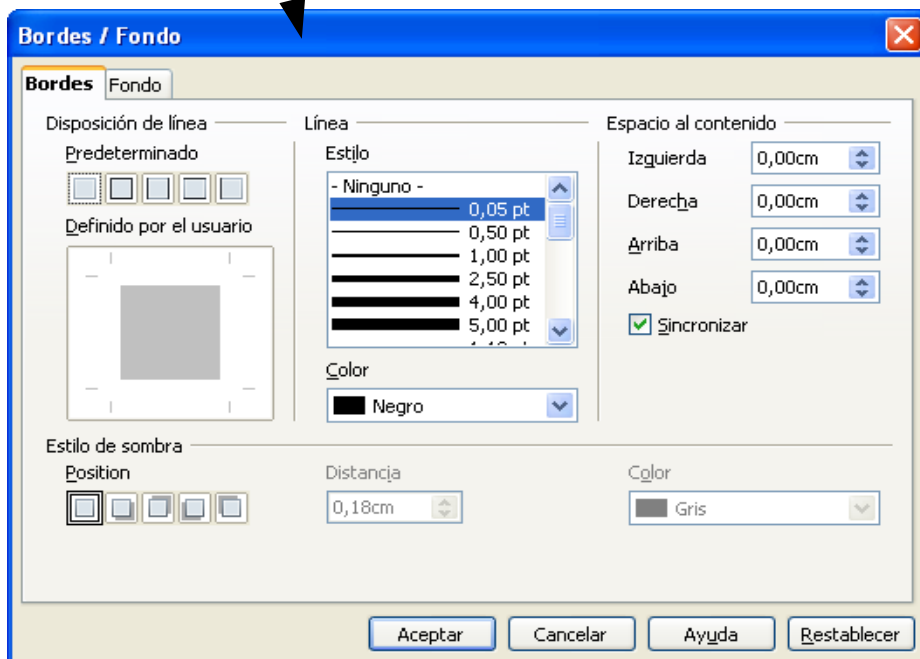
Bordes / Fondo

Bordes
Fondo

Disposición de línea
Predeterminado
Definido por el usuario

Línea
Estilo
- Ninguno -
0,05 pt
0,50 pt
1,00 pt
2,50 pt
4,00 pt
5,00 pt
Color
Negro

Espacio al contenido
Izquierda 0,00cm
Derecha 0,00cm
Arriba 0,00cm
Abajo 0,00cm
Sincronizar

Estilo de sombra
Position
Distancia
0,18cm
Color
Gris

Aceptar
Cancelar
Ayuda
Restablecer